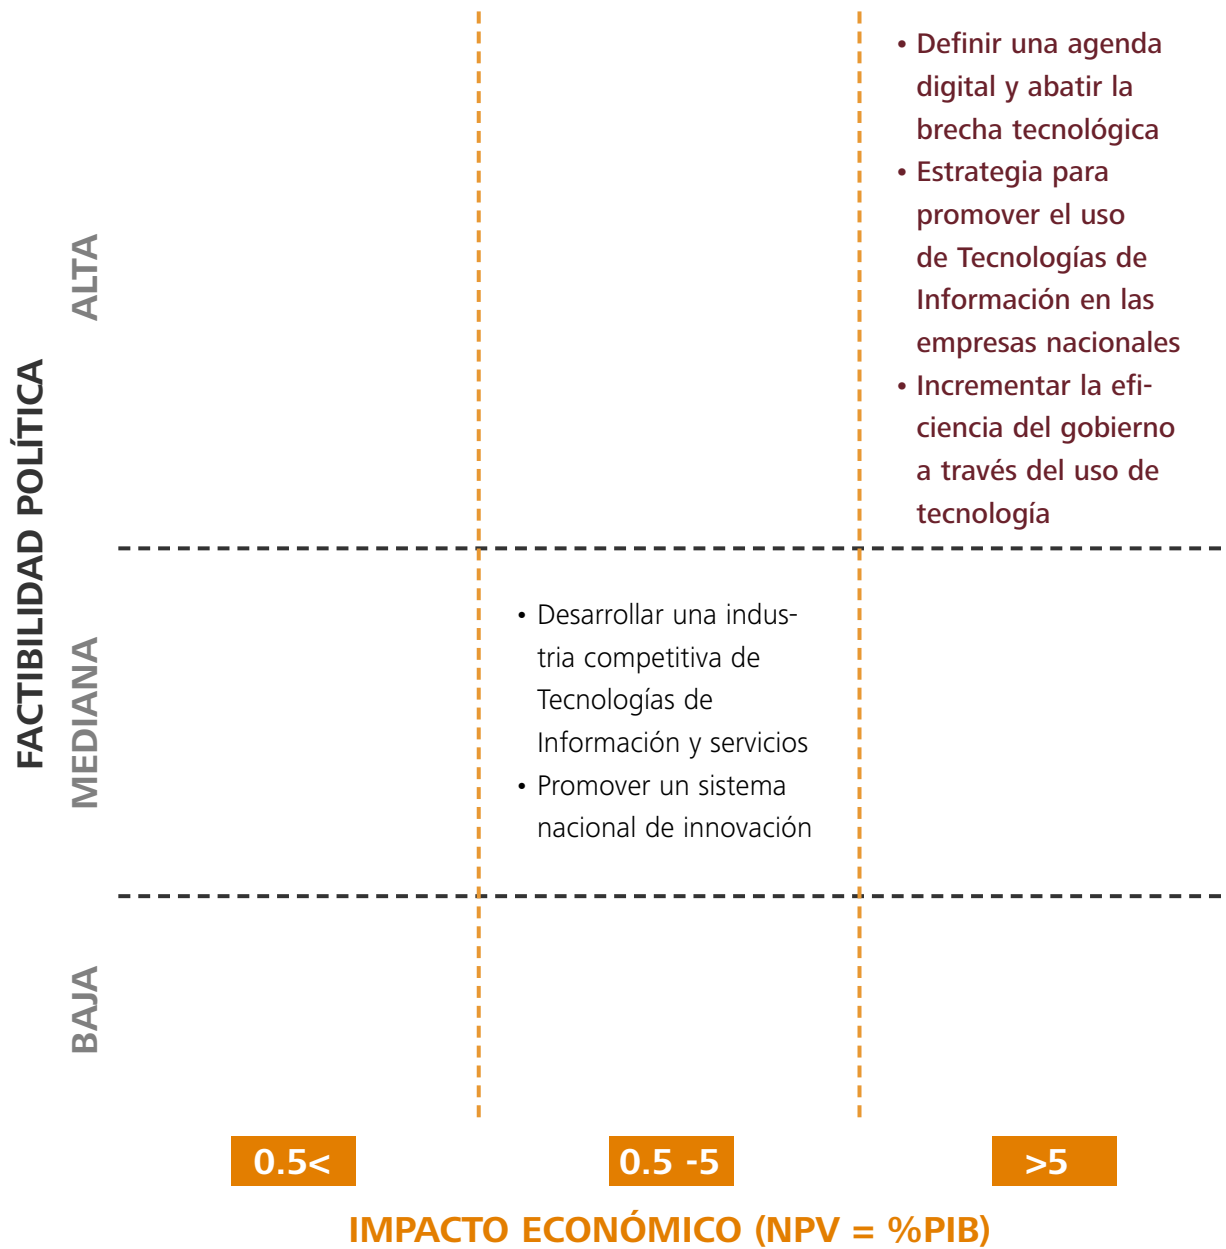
FACTIBILIDAD POLÍTICA

ALTA

• Definir una agenda digital y abatir la brecha tecnológica
• Estrategia para promover el uso de Tecnologías de Información en las empresas nacionales
• Incrementar la eficiencia del gobierno a través del uso de tecnología

MEDIANA

• Desarrollar una industria competitiva de Tecnologías de Información y servicios
• Promover un sistema nacional de innovación

BAJA

0.5<

0.5 -5

>5

IMPACTO ECONÓMICO (NPV = %PIB)